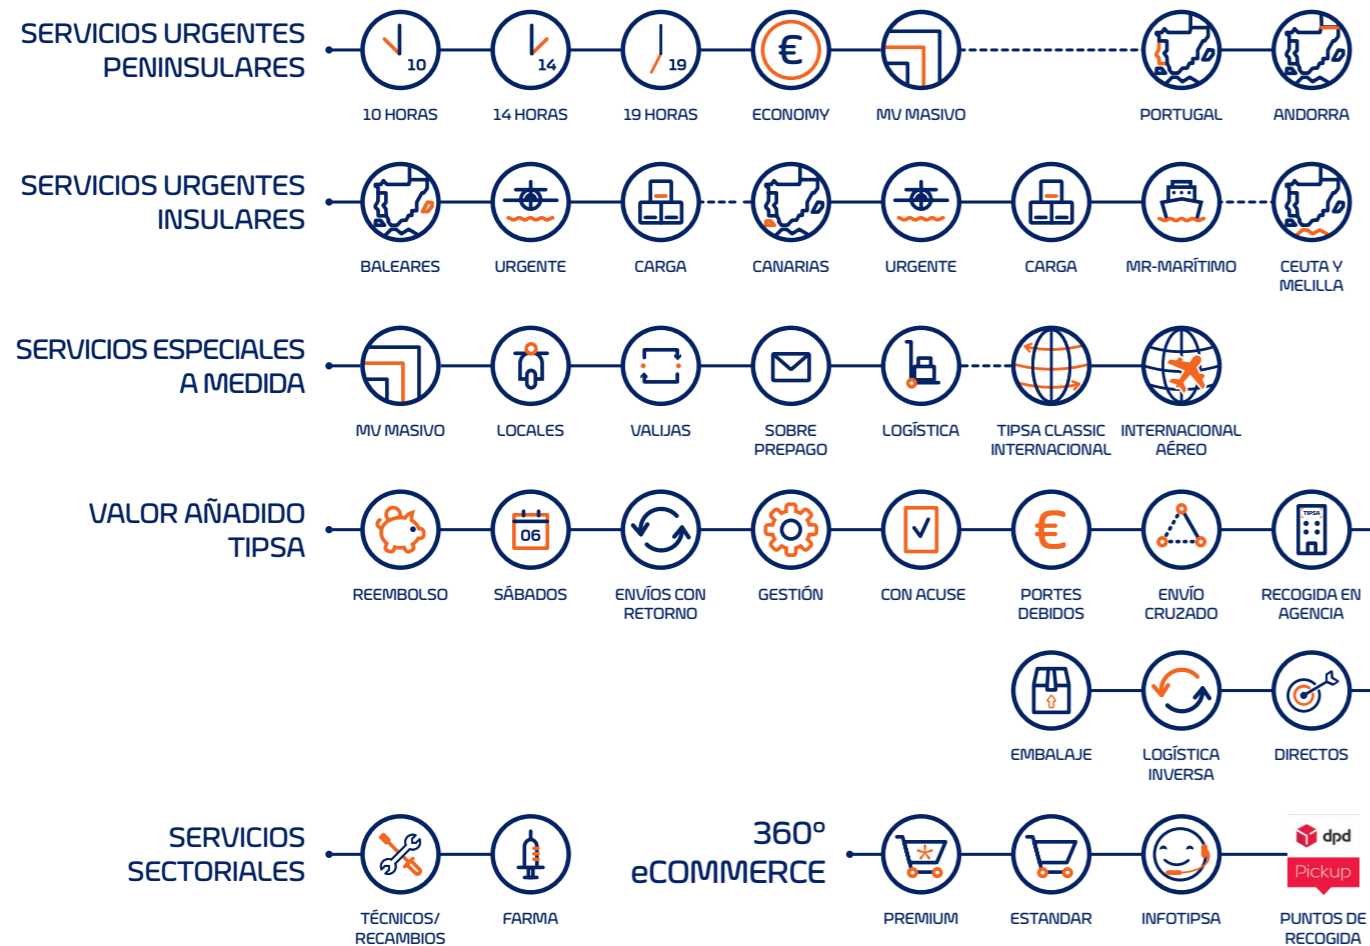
SERVICIOS URGENTES PENINSULARES

10
10 HORAS

14
14 HORAS

19
19 HORAS

€
ECONOMY

MV MASIVO

PORTUGAL

ANDORRA

SERVICIOS URGENTES INSULARES

BALEARES

URGENTE

CARGA

CANARIAS

URGENTE

CARGA

MR-MARÍTIMO

CEUTA Y MELILLA

SERVICIOS ESPECIALES A MEDIDA

MV MASIVO

LOCALES

VALIJAS

SOBRE PREPAGO

LOGÍSTICA

TIPSA CLASSIC INTERNACIONAL

INTERNACIONAL AÉREO

VALOR AÑADIDO TIPSA

REEMBOLSO

06
SÁBADOS

ENVÍOS CON RETORNO

GESTIÓN

CON ACUSE

€
PORTES DEBIDOS

ENVÍO CRUZADO

TIPSA
RECOGIDA EN AGENCIA

EMBALAJE

LOGÍSTICA INVERSA

DIRECTOS

SERVICIOS SECTORIALES

TÉCNICOS/ RECAMBIOS

FARMA

360º eCOMMERCE

PREMIUM

ESTANDAR

INFOTIPSA

dpd
Pickup
PUNTOS DE RECOGIDA